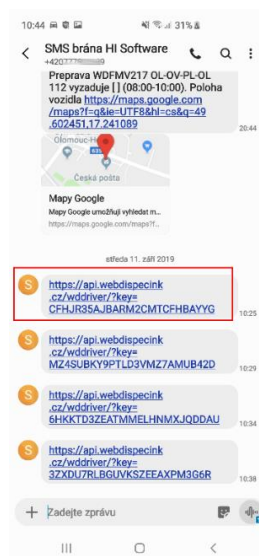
10:44 31%

SMS brána HI Software

+420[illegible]

Preprava WDFMV217 OL-OV-PL-OL 112 vyzaduje [ ] (08:00-10:00). Poloha vozidla https://maps.google.com/maps?f=q&ie=UTF8&hl=cs&q=49.602451,17.241089

20:44

Olomouc-H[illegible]

Česká pošta

Mapy Google

Mapy Google umožňují vyhledat m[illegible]

https://maps.google.com

středa 11. září 2019

S https://api.webdispecink.cz/wddriver/?key=CFHJR35AJBARM2CMTCFHBAYYG 10:25

S https://api.webdispecink.cz/wddriver/?key=MZ4SUBKY9PTLD3VMZ7AMUB42D 10:29

S https://api.webdispecink.cz/wddriver/?key=6HKKTD3ZEATMMELHNMXJQDDAU 10:34

S https://api.webdispecink.cz/wddriver/?key=3ZXDU7RLBGUVKSZEEAXPM3G6R 10:38

+ Zadejte zprávu